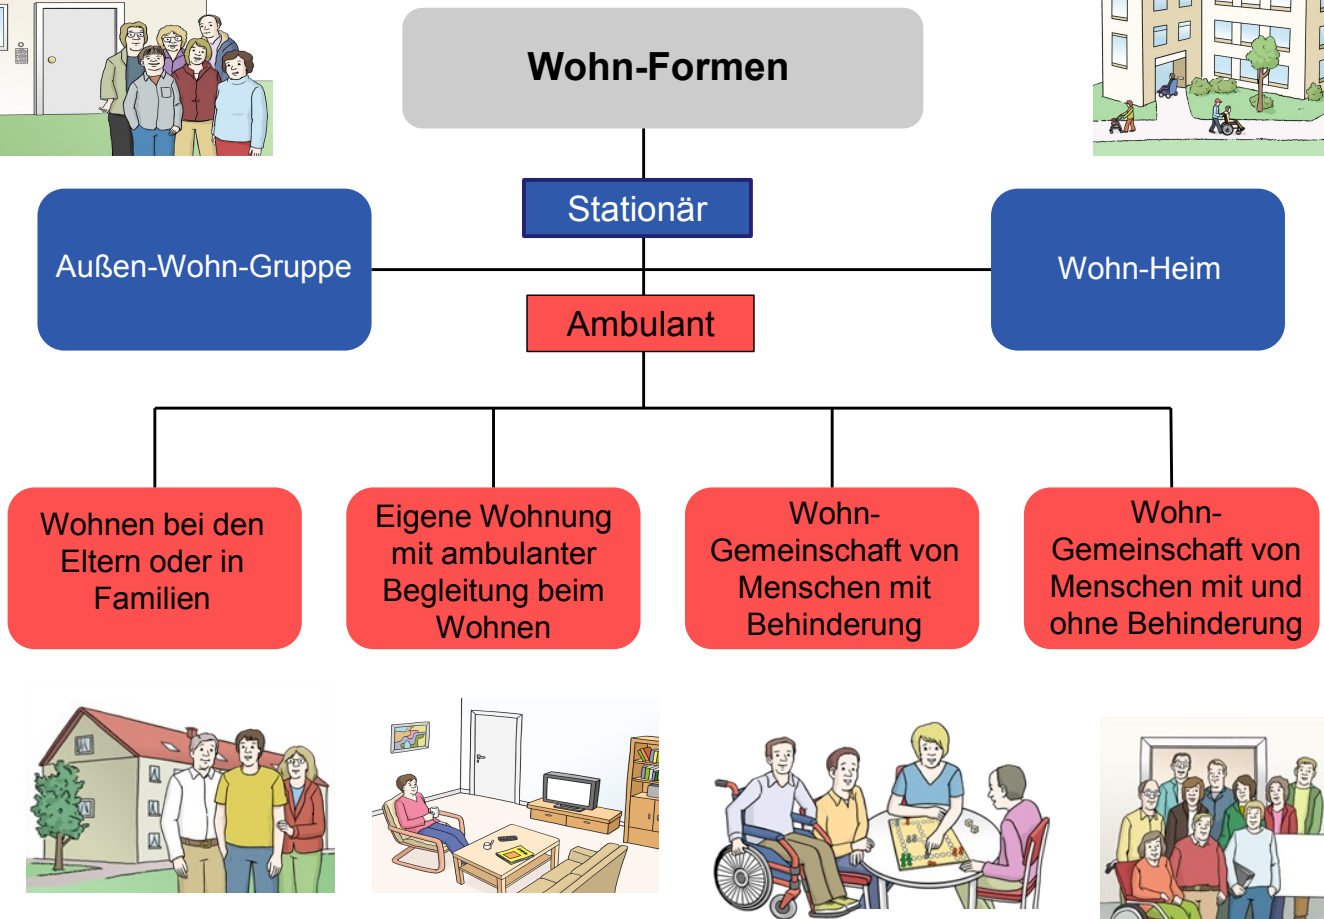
Wohn-Formen

Stationär

Außen-Wohn-Gruppe

Wohn-Heim

Ambulant

Wohnen bei den Eltern oder in Familien

Eigene Wohnung mit ambulanter Begleitung beim Wohnen

Wohn-Gemeinschaft von Menschen mit Behinderung

Wohn-Gemeinschaft von Menschen mit und ohne Behinderung